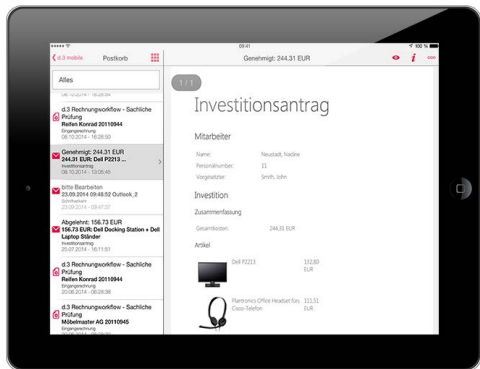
09:41
100 %
d.3 mobile
Postkorb
Genehmigt: 244.31 EUR
Alles
08.10.2014 - 16:28:54
d.3 Rechnungworkflow - Sachliche Prüfung
Reifen Konrad 20110944
Eingangsrechnung
08.10.2014 - 16:28:50
Genehmigt: 244.31 EUR
244.31 EUR: Dell P2213 ...
Investitionsantrag
08.10.2014 - 13:06:45
bitte Bearbeiten
23.09.2014 09:48:52 Outlook_2
Schriftverkehr
23.09.2014 - 09:47:37
Abgelehnt: 156.73 EUR
156.73 EUR: Dell Docking Station + Dell Laptop Ständer
Investitionsantrag
25.07.2014 - 16:11:51
d.3 Rechnungworkflow - Sachliche Prüfung
Reifen Konrad 20110944
Eingangsrechnung
20.06.2014 - 09:39:38
d.3 Rechnungworkflow - Sachliche Prüfung
Möbelmaster AG 20110945
Eingangsrechnung
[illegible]
1 / 1
Investitionsantrag
Mitarbeiter
Name: Neustadt, Nadine
Personalnummer: 11
Vorgesetzter: Smith, John
Investition
Zusammenfassung
Gesamtkosten: 244.31 EUR
Artikel
Dell P2213 132.80 EUR
Plantronics Office Headset fürs Cisco-Telefon 111.51 EUR